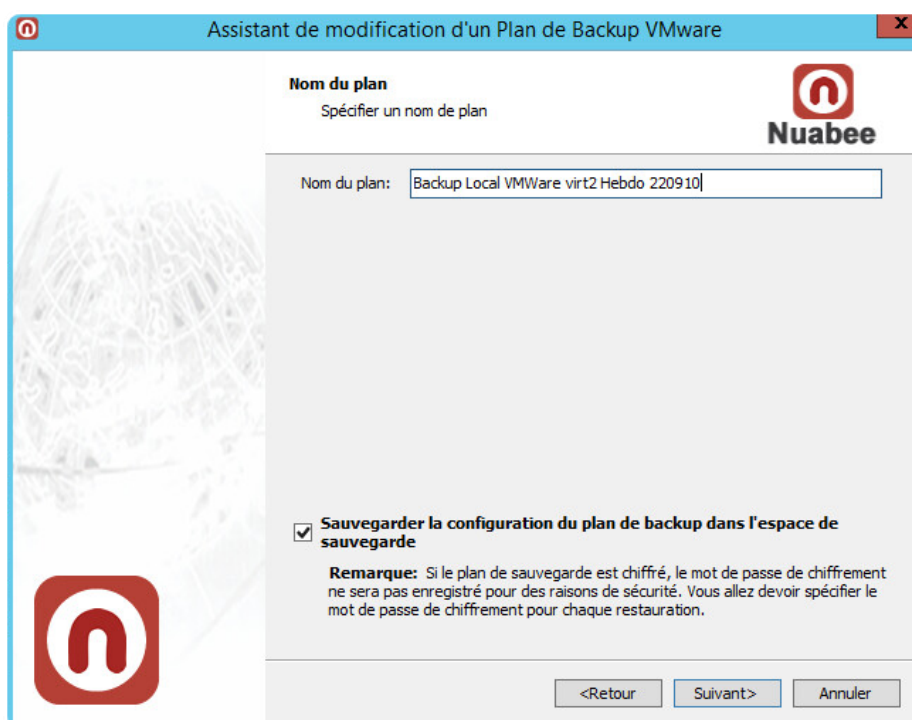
Assistant de modification d'un Plan de Backup VMware

Nom du plan

Spécifier un nom de plan

Nuabee

Nom du plan: Backup Local VMWare virt2 Hebdo 220910

Sauvegarder la configuration du plan de backup dans l'espace de sauvegarde

Remarque: Si le plan de sauvegarde est chiffré, le mot de passe de chiffrement ne sera pas enregistré pour des raisons de sécurité. Vous allez devoir spécifier le mot de passe de chiffrement pour chaque restauration.

<Retour Suivant> Annuler